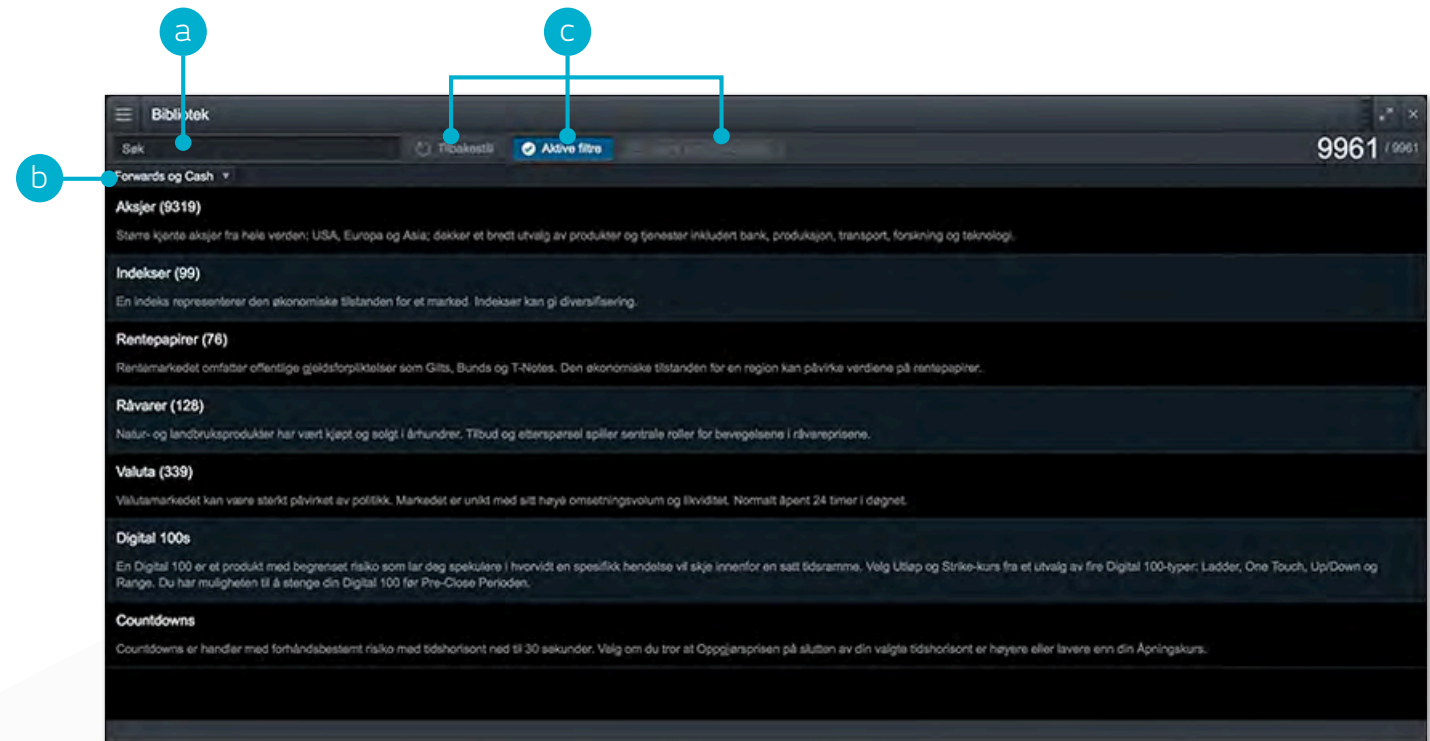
a

c

Bibliotek

Søk

Tilbakestill

Aktive filtre

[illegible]

9961 / 9961

b

Forwards og Cash

Aksjer (9319)

Større kjente aksjer fra hele verden; USA, Europa og Asia; dekker et bredt utvalg av produkter og tjenester inkludert bank, produksjon, transport, forskning og teknologi.

Indekser (99)

En indeks representerer den økonomiske tilstanden for et marked. Indekser kan gi diversifisering.

Rentepapirer (76)

Rentemarkedet omfatter offentlige gjeldsforpliktelser som Gilts, Bunds og T-Notes. Den økonomiske tilstanden for en region kan påvirke verdiene på rentepapirer.

Råvarer (128)

Natur- og landbruksprodukter har vært kjøpt og solgt i århundrer. Tilbud og etterspørsel spiller sentrale roller for bevegelsene i råvareprisene.

Valuta (339)

Valutamarkedet kan være sterkt påvirket av politikk. Markedet er unikt med sitt høye omsetningsvolum og likviditet. Normalt åpent 24 timer i døgnet.

Digital 100s

En Digital 100 er et produkt med begrenset risiko som lar deg spekulere i hvorvidt en spesifikk hendelse vil skje innenfor en satt tidsramme. Velg Utløp og Strike-kurs fra et utvalg av fire Digital 100-typer: Ladder, One Touch, Up/Down og Range. Du har muligheten til å stenge din Digital 100 før Pre-Close Perioden.

Countdowns

Countdowns er handler med forhåndsbestemt risiko med tidshorisont ned til 30 sekunder. Velg om du tror at Oppgjørsprisen på slutten av din valgte tidshorisont er høyere eller lavere enn din Åpningskurs.